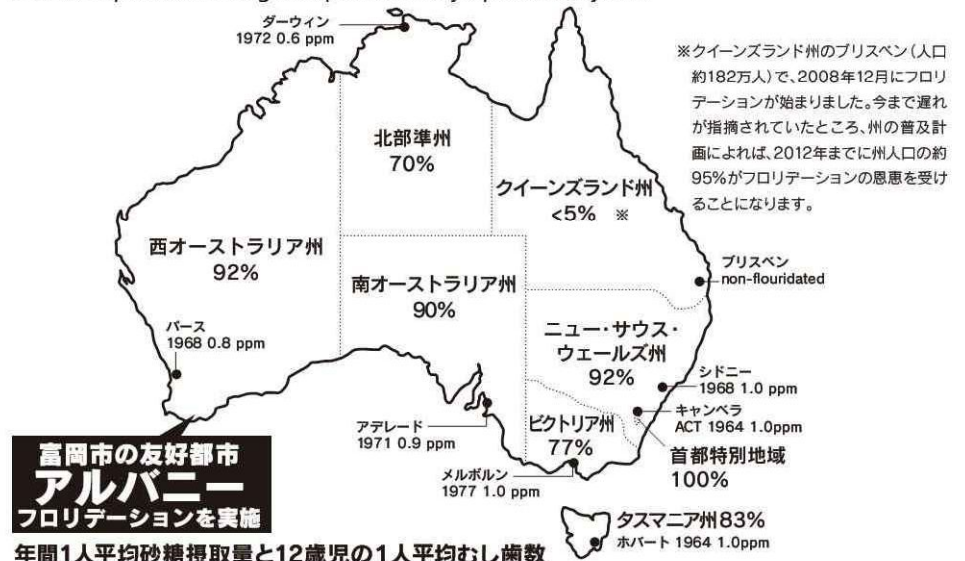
ダーウィン
1972 0.6 ppm

※クイーンズランド州のブリスベン（人口約182万人）で、2008年12月にフロリデーションが始まりました。今まで遅れが指摘されていたところ、州の普及計画によれば、2012年までに州人口の約95%がフロリデーションの恩恵を受けることになります。

北部準州
70%

クイーンズランド州
<5% ※

西オーストラリア州
92%

南オーストラリア州
90%

ブリスベン
non-flouridated

パース
1968 0.8 ppm

ニュー・サウス・ウェールズ州
92%

シドニー
1968 1.0 ppm

キャンベラ
ACT 1964 1.0ppm

アデレード
1971 0.9 ppm

ビクトリア州
77%

首都特別地域
100%

富岡市の友好都市
アルバニー
フロリデーションを実施

メルボルン
1977 1.0 ppm

タスマニア州83%
ホバート 1964 1.0ppm

年間1人平均砂糖摂取量と12歳児の1人平均むし歯数